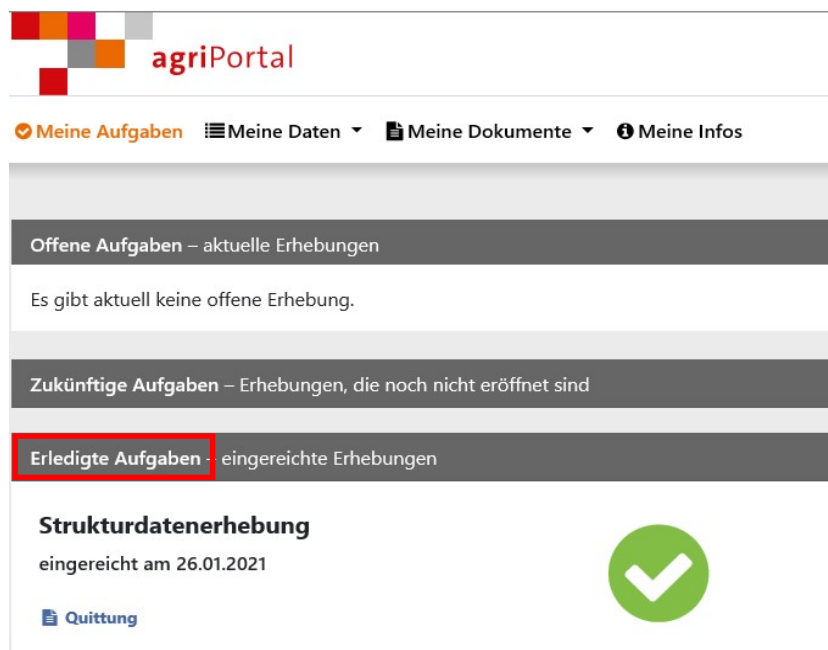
agriPortal

Meine Aufgaben Meine Daten Meine Dokumente Meine Infos

Offene Aufgaben – aktuelle Erhebungen

Es gibt aktuell keine offene Erhebung.

Zukünftige Aufgaben – Erhebungen, die noch nicht eröffnet sind

Erledigte Aufgaben – eingereichte Erhebungen

Strukturdatenerhebung

eingereicht am 26.01.2021

Quittung